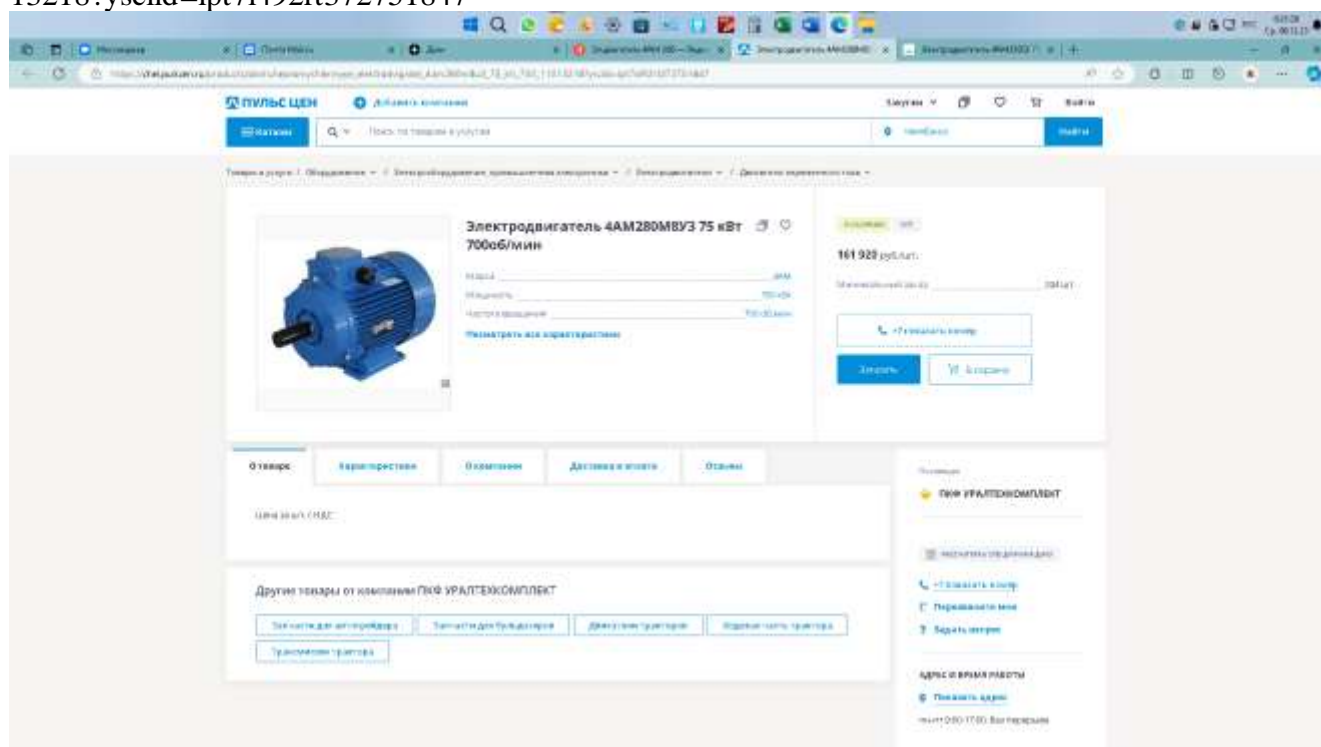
15218?ysclid=lpt7i492it372751847

ПУЛЬС ЦЕН

Каталог

Электродвигатель 4АМ280М8У3 75 кВт 700об/мин

Посмотреть все характеристики

161 920 руб./шт.

Заказать

В корзину

О товаре

Характеристики

О компании

Доставка и оплата

Отзывы

ПКФ УРАЛТЕХКОМПЛЕКТ

Другие товары от компании ПКФ УРАЛТЕХКОМПЛЕКТ

Показать номер

Перезвоните мне

Задать вопрос

АДРЕС И ВРЕМЯ РАБОТЫ

Показать адрес